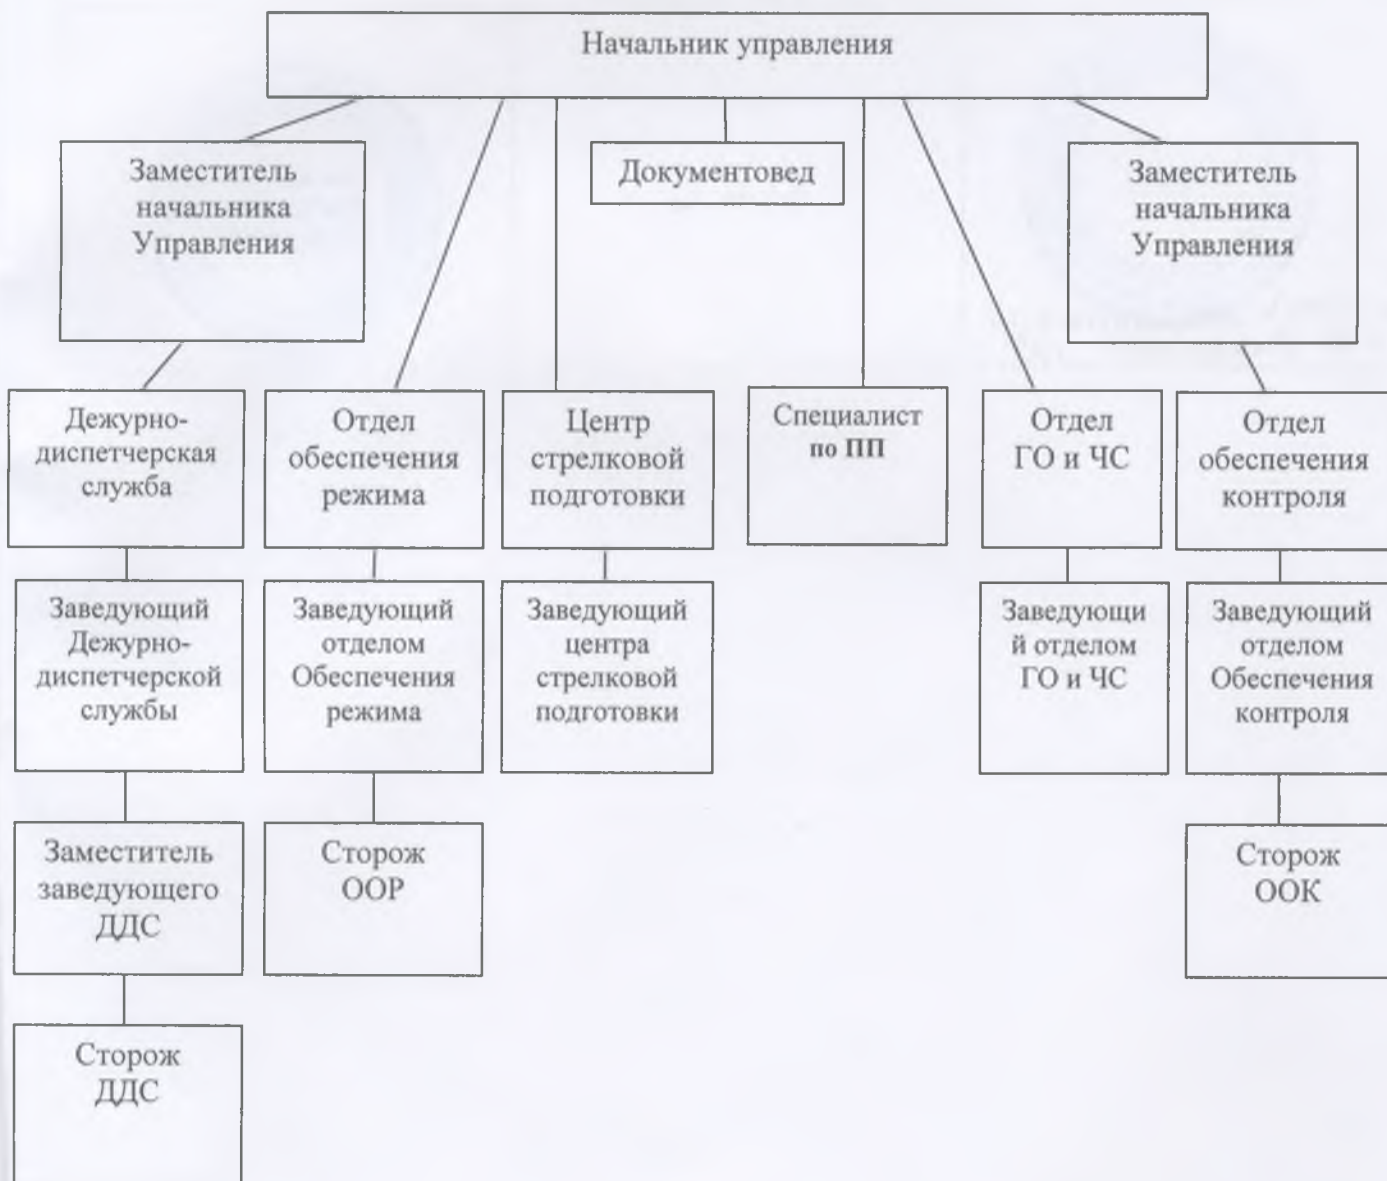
Начальник управления

Заместитель начальника Управления

Документовед

Заместитель начальника Управления

Дежурно-диспетчерская служба

Отдел обеспечения режима

Центр стрелковой подготовки

Специалист по ПП

Отдел ГО и ЧС

Отдел обеспечения контроля

Заведующий Дежурно-диспетчерской службы

Заведующий отделом Обеспечения режима

Заведующий центра стрелковой подготовки

Заведующий отделом ГО и ЧС

Заведующий отделом Обеспечения контроля

Заместитель заведующего ДДС

Сторож ООР

Сторож ООК

Сторож ДДС